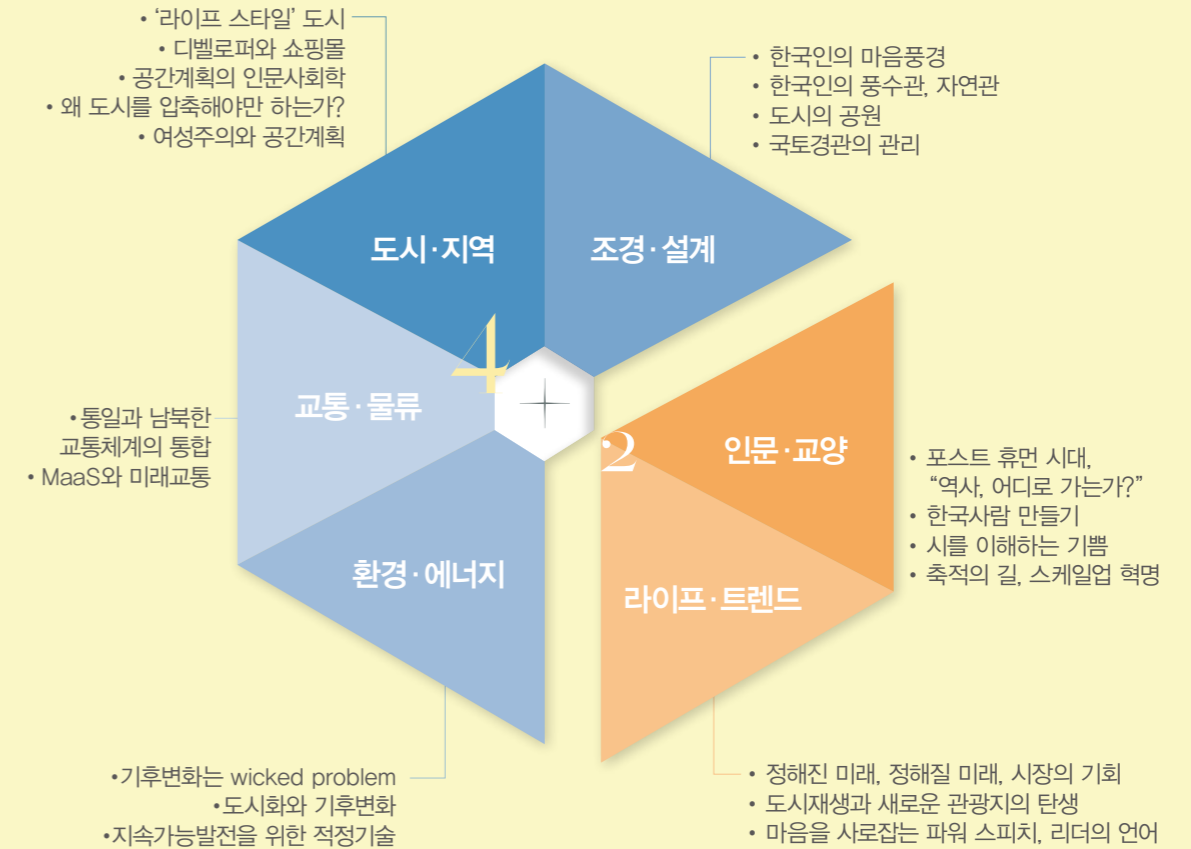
• '라이프 스타일' 도시
• 디벨로퍼와 쇼핑몰
• 공간계획의 인문사회학
• 왜 도시를 압축해야만 하는가?
• 여성주의와 공간계획

• 한국인의 마음풍경
• 한국인의 풍수관, 자연관
• 도시의 공원
• 국토경관의 관리

도시·지역

조경·설계

4

교통·물류

2

인문·교양

• 통일과 남북한 교통체계의 통합
• MaaS와 미래교통

• 포스트 휴먼 시대, "역사, 어디로 가는가?"
• 한국사람 만들기
• 시를 이해하는 기쁨
• 축적의 길, 스케일업 혁명

환경·에너지

라이프·트렌드

• 기후변화는 wicked problem
• 도시화와 기후변화
• 지속가능발전을 위한 적정기술

• 정해진 미래, 정해질 미래, 시장의 기회
• 도시재생과 새로운 관광지의 탄생
• 마음을 사로잡는 파워 스피치, 리더의 언어